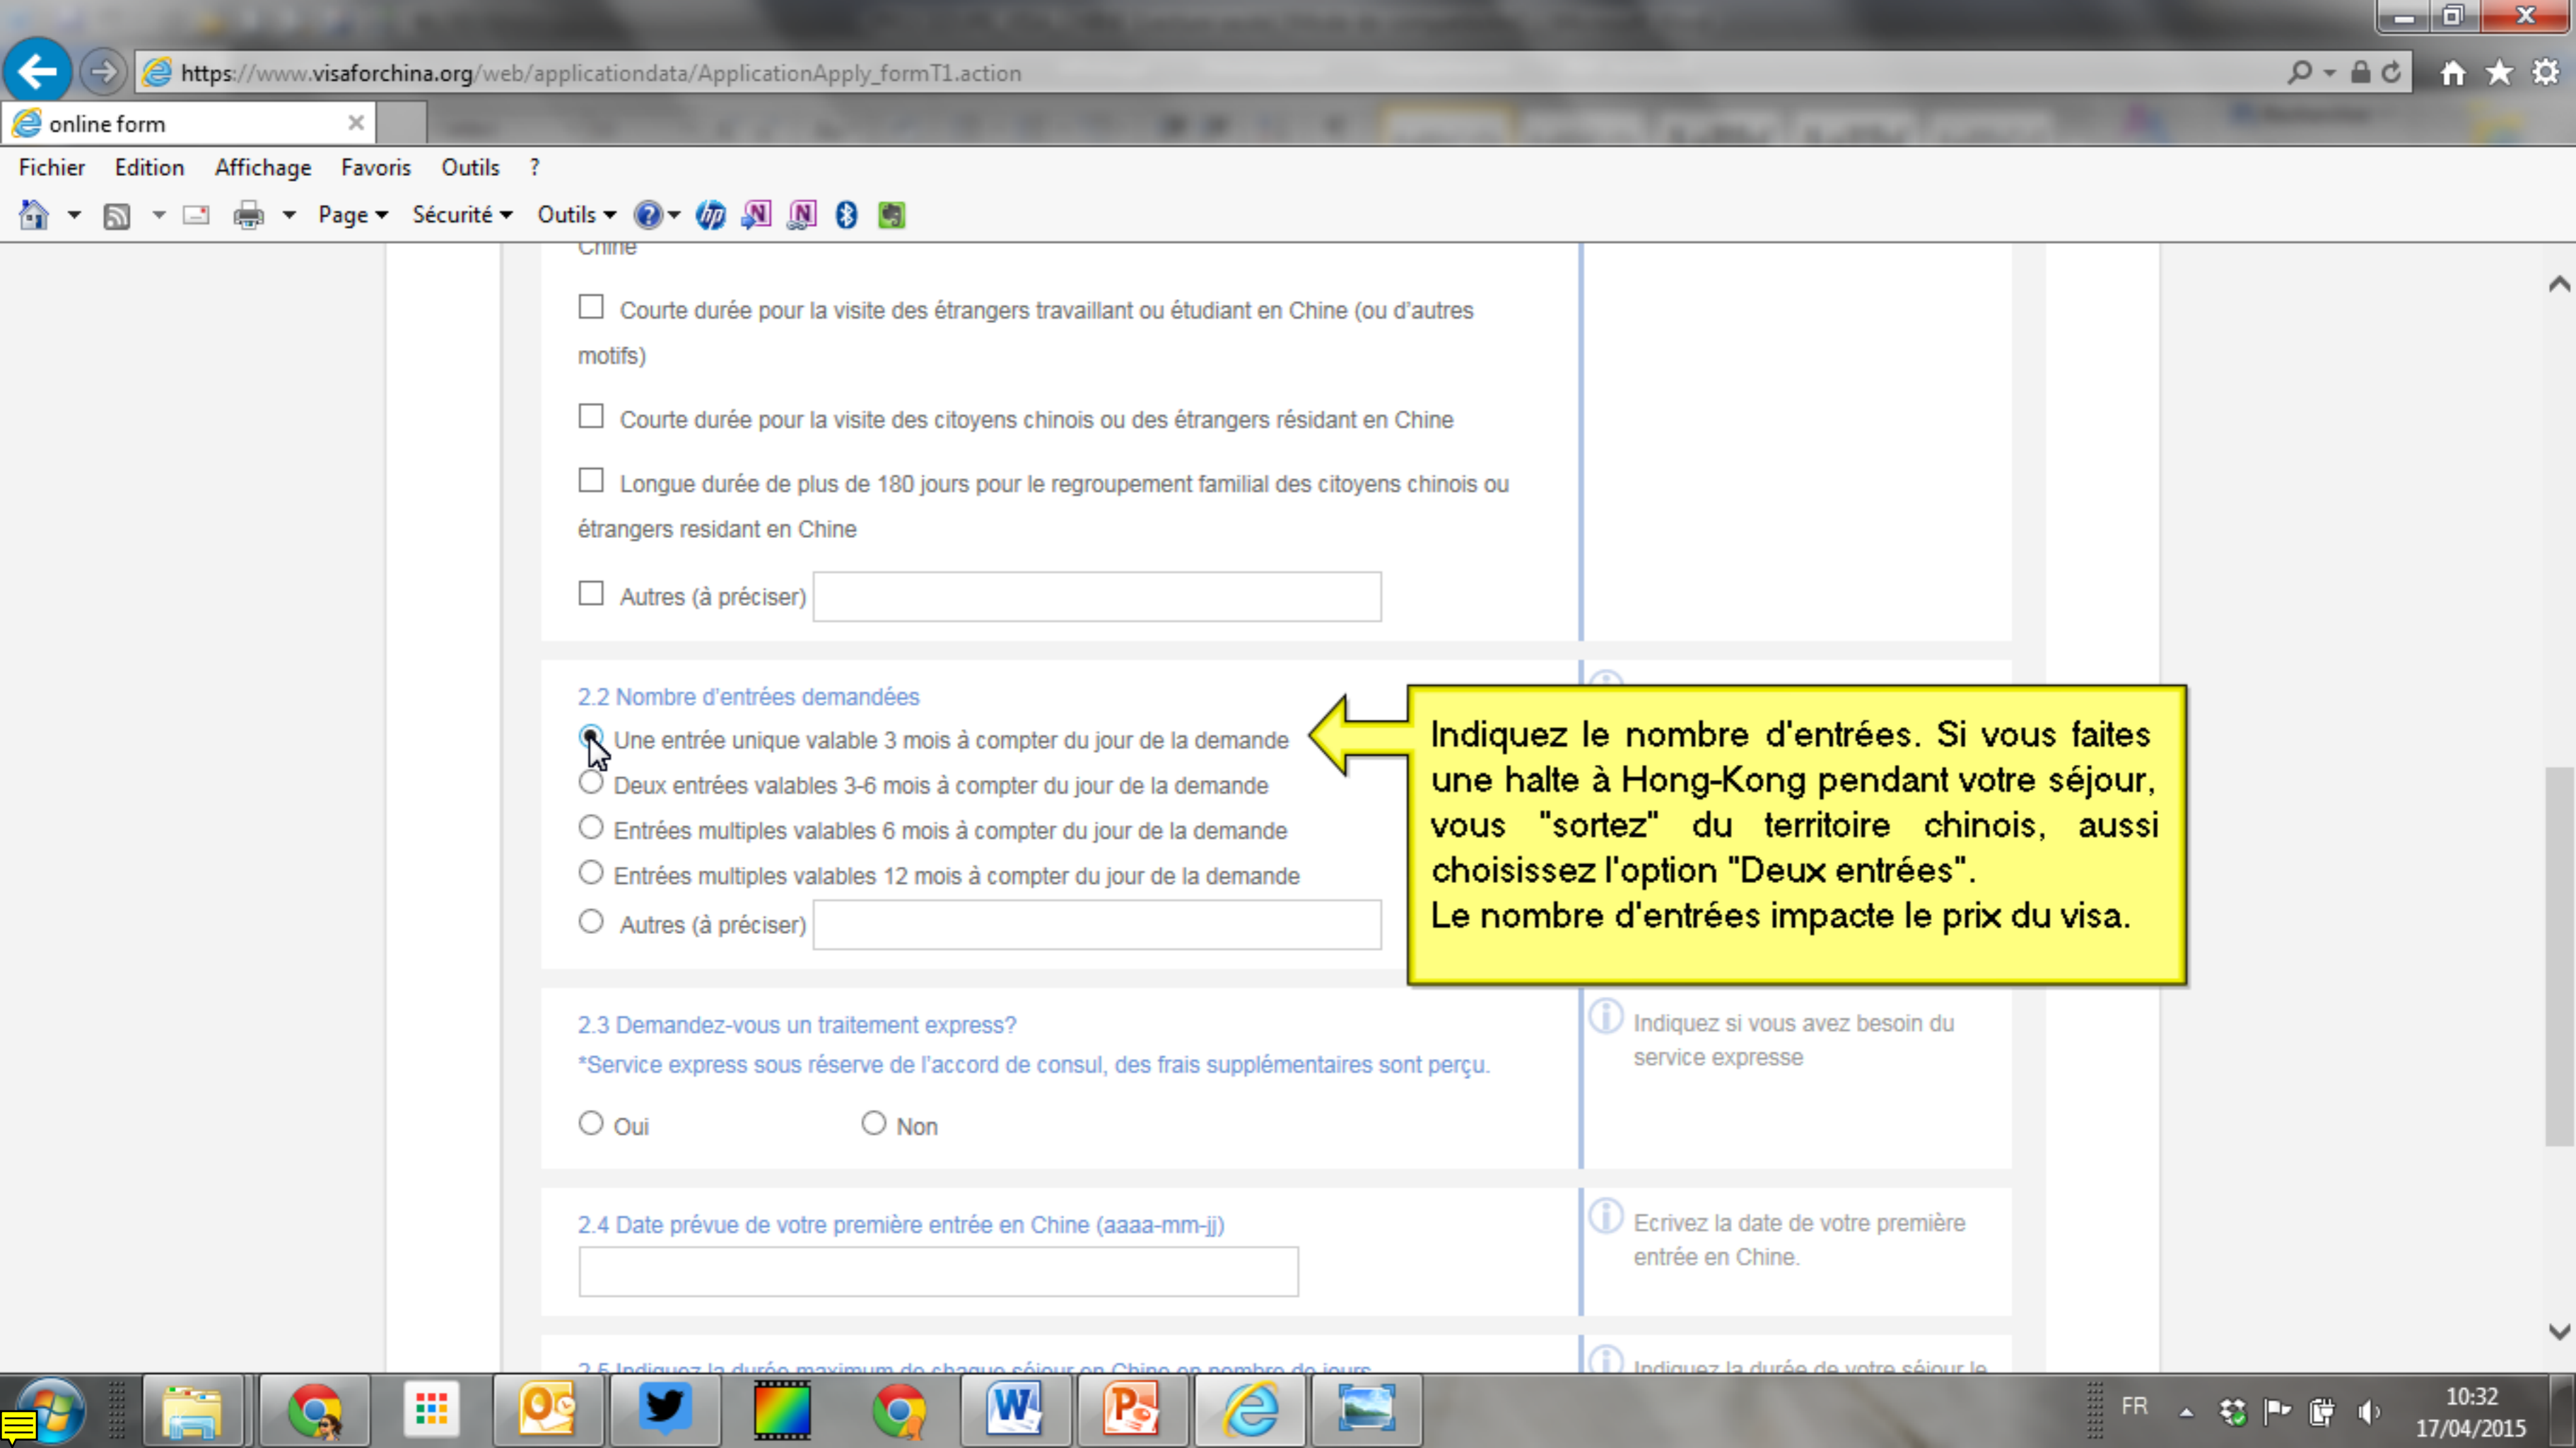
https://www.visaforchina.org/web/applicationdata/ApplicationApply_formT1.action

online form

Fichier Edition Affichage Favoris Outils ?

Page ▾ Sécurité ▾ Outils ▾

Chine

Courte durée pour la visite des étrangers travaillant ou étudiant en Chine (ou d'autres motifs)

Courte durée pour la visite des citoyens chinois ou des étrangers résidant en Chine

Longue durée de plus de 180 jours pour le regroupement familial des citoyens chinois ou étrangers residant en Chine

Autres (à préciser)

2.2 Nombre d'entrées demandées

Une entrée unique valable 3 mois à compter du jour de la demande
Deux entrées valables 3-6 mois à compter du jour de la demande
Entrées multiples valables 6 mois à compter du jour de la demande
Entrées multiples valables 12 mois à compter du jour de la demande
Autres (à préciser)

Indiquez le nombre d'entrées. Si vous faites une halte à Hong-Kong pendant votre séjour, vous "sortez" du territoire chinois, aussi choisissez l'option "Deux entrées".
Le nombre d'entrées impacte le prix du visa.

2.3 Demandez-vous un traitement express?
*Service express sous réserve de l'accord de consul, des frais supplémentaires sont perçu.

Oui Non

Indiquez si vous avez besoin du service expresse

2.4 Date prévue de votre première entrée en Chine (aaaa-mm-jj)

Ecrivez la date de votre première entrée en Chine.

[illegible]

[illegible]

FR 10:32 17/04/2015